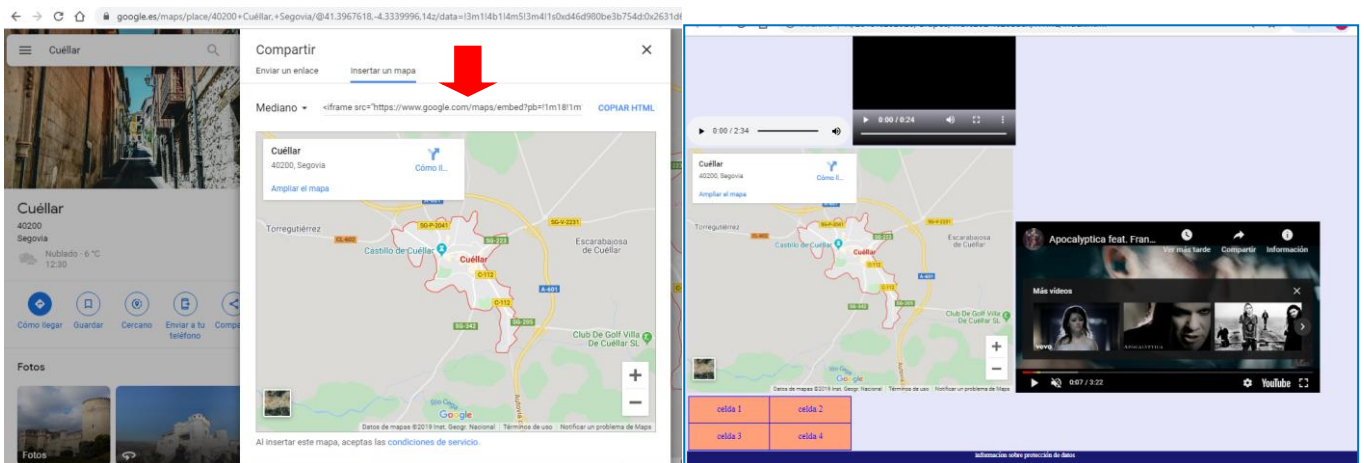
google.es/maps/place/40200+Cuéllar,+Segovia/@41.3967618,-4.3339996,14z/data=!3m1!4b1!4m5!3m4!1s0xd46d980be3b754d:0x2631d

Cuéllar

Cuéllar
40200
Segovia
Nublado · 6 °C
12:30

Cómo llegar
Guardar
Cercano
Enviar a tu teléfono
Comp

Fotos
Fotos

Compartir
Enviar un enlace
Insertar un mapa
Mediano
<iframe src="https://www.google.com/maps/embed?pb=!1m18!1m
COPIAR HTML

Cuéllar
40200, Segovia
Cómo ll...
Ampliar el mapa

Torregutiérrez
CL-602
SG-P-2041
SG-223
SG-V-2231
Castillo de Cuéllar
Cuéllar
C-112
Escarabajosa de Cuéllar
A-601
C-112
SG-342
SG-205
Club De Golf Villa De Cuéllar SL
Google
Datos de mapas ©2019 Inst. Geogr. Nacional
Términos de uso
Notificar un problema de Maps

Al insertar este mapa, aceptas las condiciones de servicio.

0:00 / 0:24
0:00 / 2:34

Cuéllar
40200, Segovia
Cómo ll...
Ampliar el mapa
Torregutiérrez
Castillo de Cuéllar
Cuéllar
Escarabajosa de Cuéllar
Club De Golf Villa De Cuéllar SL
Datos de mapas ©2019 Inst. Geogr. Nacional
Términos de uso
Notificar un problema de Maps

Apocalyptica feat. Fran...
Ver más tarde
Compartir
Información
Más vídeos
vevo
0:07 / 3:22
YouTube

| celda 1 | celda 2 |
|---|---|
| celda 3 | celda 4 |

información sobre protección de datos